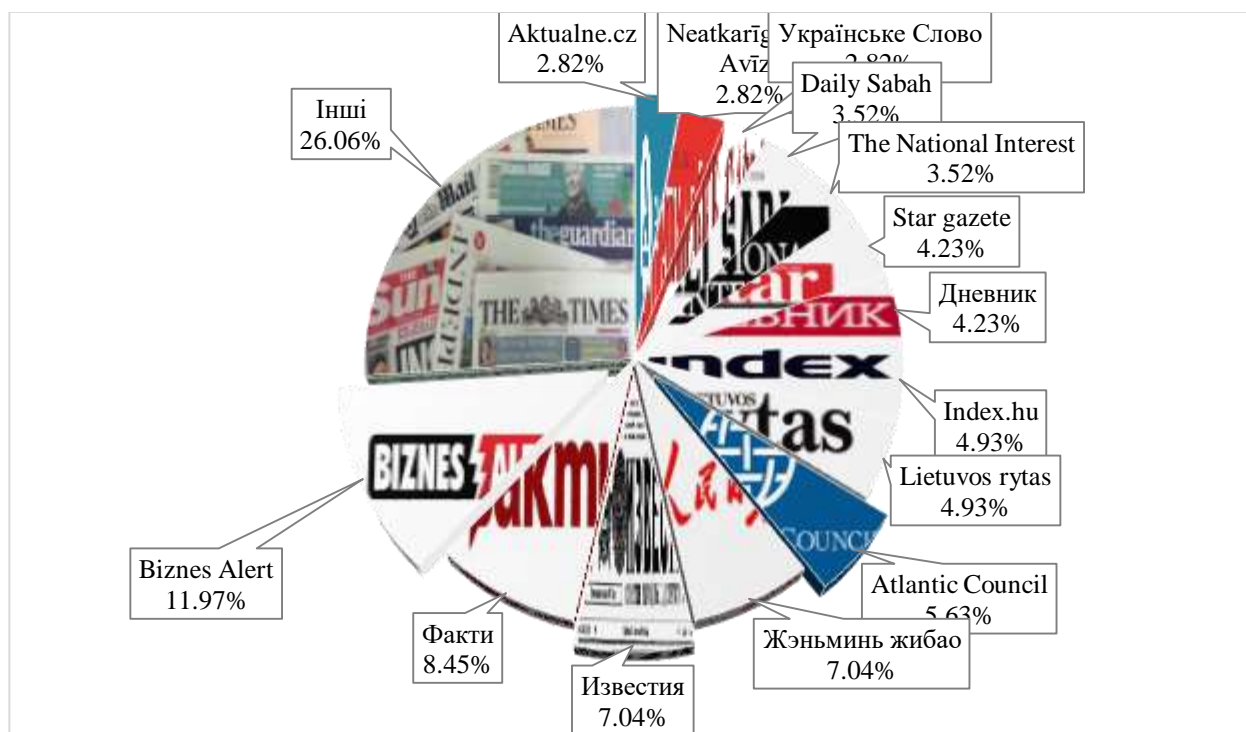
Aktualne.cz
2.82%

Neatkarīg
Avīz
2.82%

Українське Слово
2.82%

Daily Sabah
3.52%

Інші
26.06%

The National Interest
3.52%

Star gazete
4.23%

Дневник
4.23%

Index.hu
4.93%

Lietuvos rytas
4.93%

Atlantic Council
5.63%

Жэньминь жибао
7.04%

Известия
7.04%

Факти
8.45%

Biznes Alert
11.97%

THE TIMES

the guardian

Sun

index

rytas

BIZNES

COUNCIL

Star

ДНЕВНИК